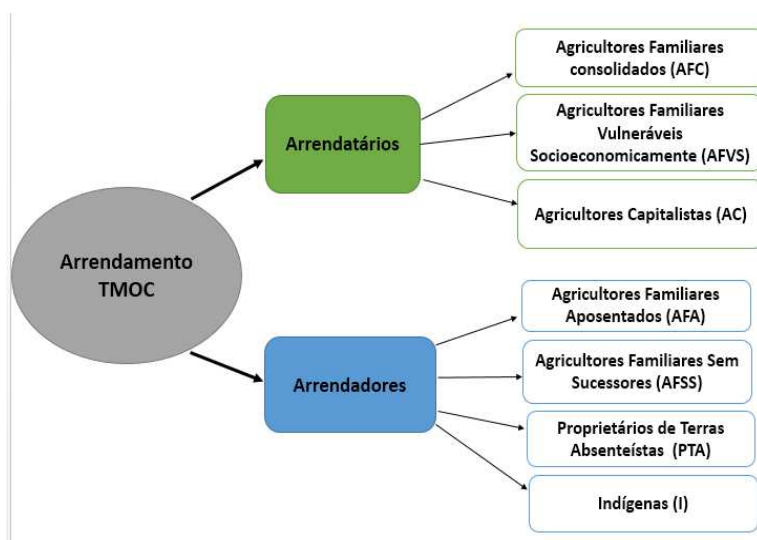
Arrendamento TMOC

Arrendatários

Agricultores Familiares consolidados (AFC)

Agricultores Familiares Vulneráveis Socioeconomicamente (AFVS)

Agricultores Capitalistas (AC)

Arrendadores

Agricultores Familiares Aposentados (AFA)

Agricultores Familiares Sem Sucessores (AFSS)

Proprietários de Terras Absenteístas (PTA)

Indígenas (I)